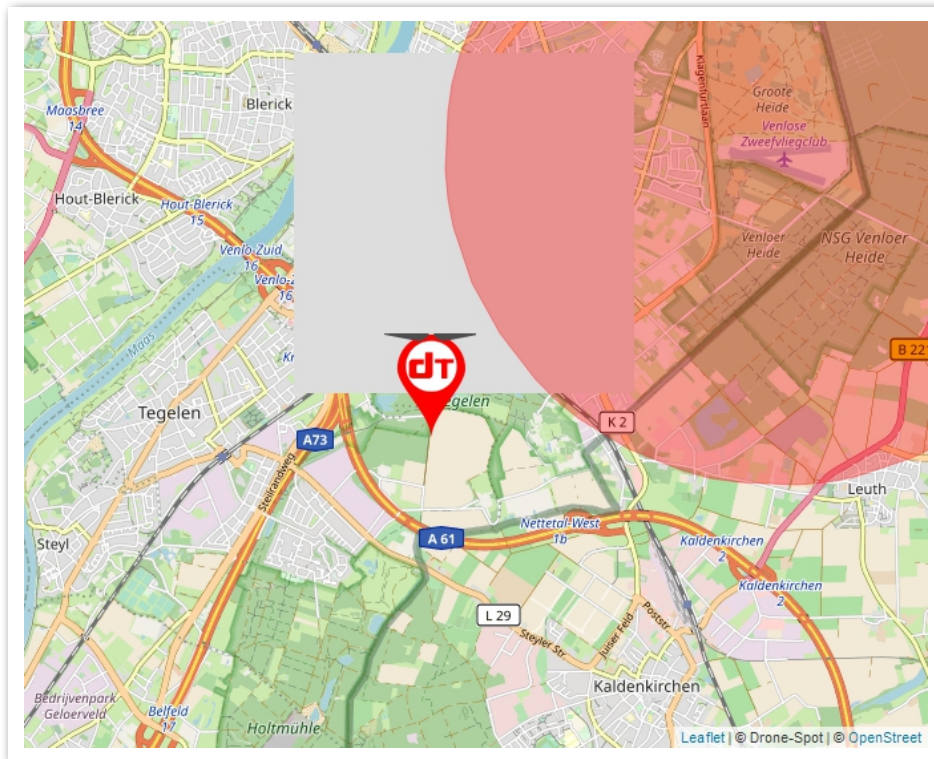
Maasbree
14
Blerick
Hout-Blerick
Hout-Blerick
15
Venlo-Zuid
16
Venlo-
16
Maas
Kr
Tegelen
egelen
A73
Steilrandweg
Klagenfurtlaan
Groote
Heide
Venlose
Zweefvliegclub
Venloer
Heide
NSG Venloer
Heide
B 221
K 2
Leuth
A 61
Nettetal-West
1b
Kaldenkirchen
2
Kaldenkirchen
2
Steyl
L 29
Steyler Str
Juiser Feld
Poststr.
Kaldenkirchen
Bedrijvenpark
Geloerveld
Belfeld
17
Holtmühle
dT
Leaflet | © Drone-Spot | © OpenStreet